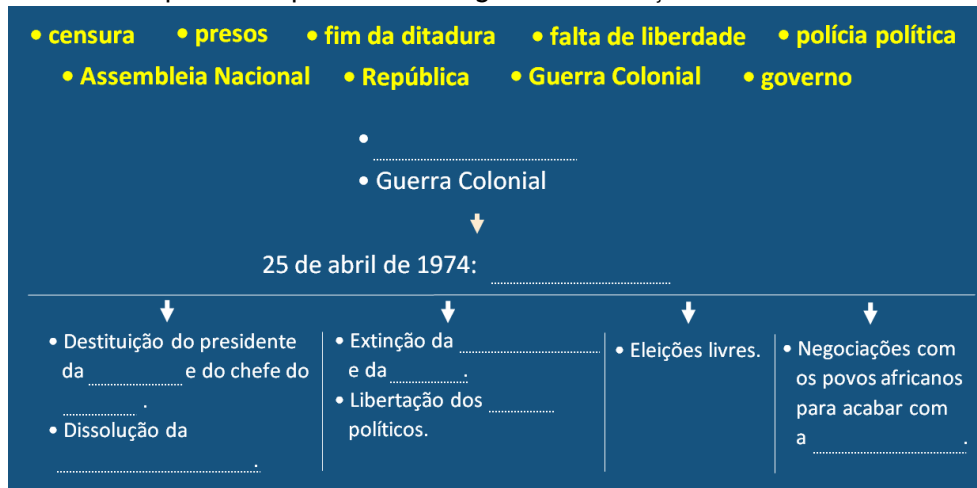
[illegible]

• censura • presos • fim da ditadura • falta de liberdade • polícia política
• Assembleia Nacional • República • Guerra Colonial • governo

• ..............................
• Guerra Colonial

25 de abril de 1974: ..............................

• Destituição do presidente da .............. e do chefe do .............. .
• Dissolução da .............................. .

• Extinção da .............................. e da .............. .
• Libertação dos .............. políticos.

• Eleições livres.

• Negociações com os povos africanos para acabar com a .............................. .